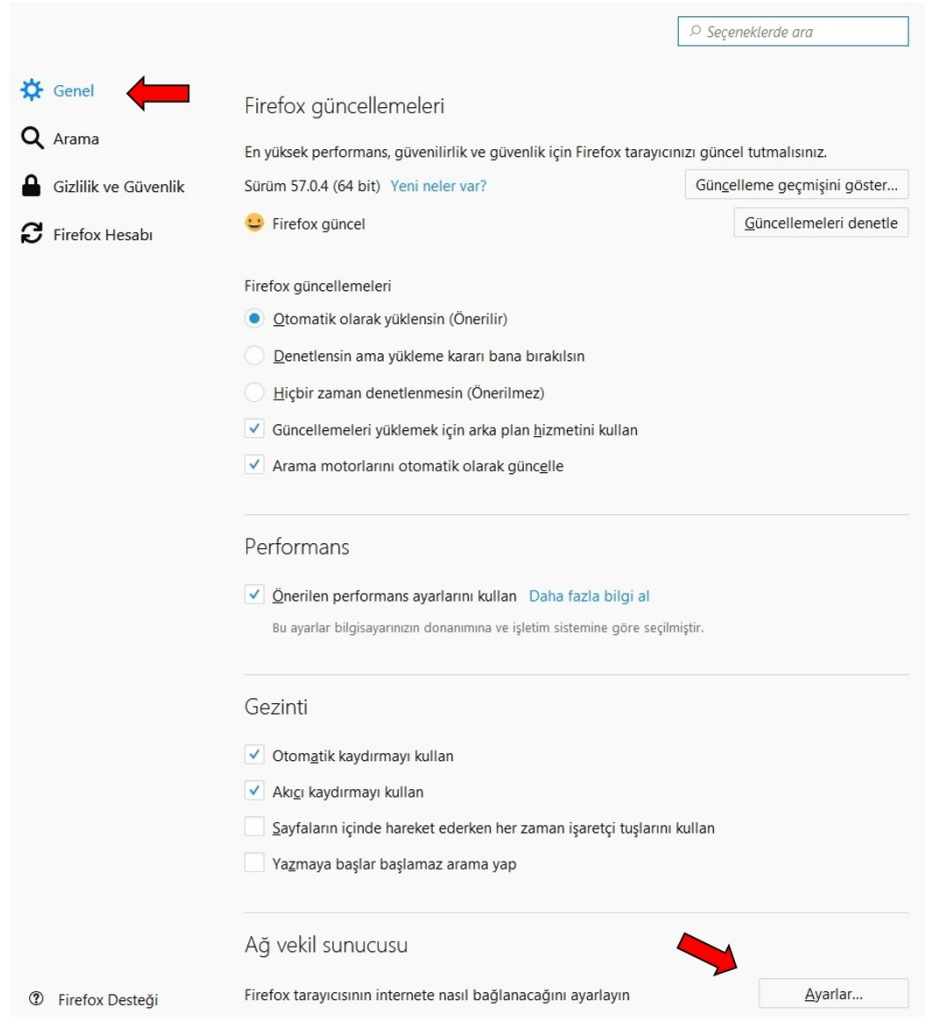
Seçeneklerde ara

Genel
Arama
Gizlilik ve Güvenlik
Firefox Hesabı

Firefox güncellemeleri

En yüksek performans, güvenilirlik ve güvenlik için Firefox tarayıcınızı güncel tutmalısınız.

Sürüm 57.0.4 (64 bit) Yeni neler var?
Güncelleme geçmişini göster...

Firefox güncel
Güncellemeleri denetle

Firefox güncellemeleri
Otomatik olarak yüklensin (Önerilir)
Denetlensin ama yükleme kararı bana bırakılsın
Hiçbir zaman denetlenmesin (Önerilmez)
Güncellemeleri yüklemek için arka plan hizmetini kullan
Arama motorlarını otomatik olarak güncelle

Performans

Önerilen performans ayarlarını kullan Daha fazla bilgi al
Bu ayarlar bilgisayarınızın donanımına ve işletim sistemine göre seçilmiştir.

Gezinti

Otomatik kaydırmayı kullan
Akıcı kaydırmayı kullan
Sayfaların içinde hareket ederken her zaman işaretçi tuşlarını kullan
Yazmaya başlar başlamaz arama yap

Ağ vekil sunucusu

Firefox tarayıcısının internete nasıl bağlanacağını ayarlayın
Ayarlar...

Firefox Desteği